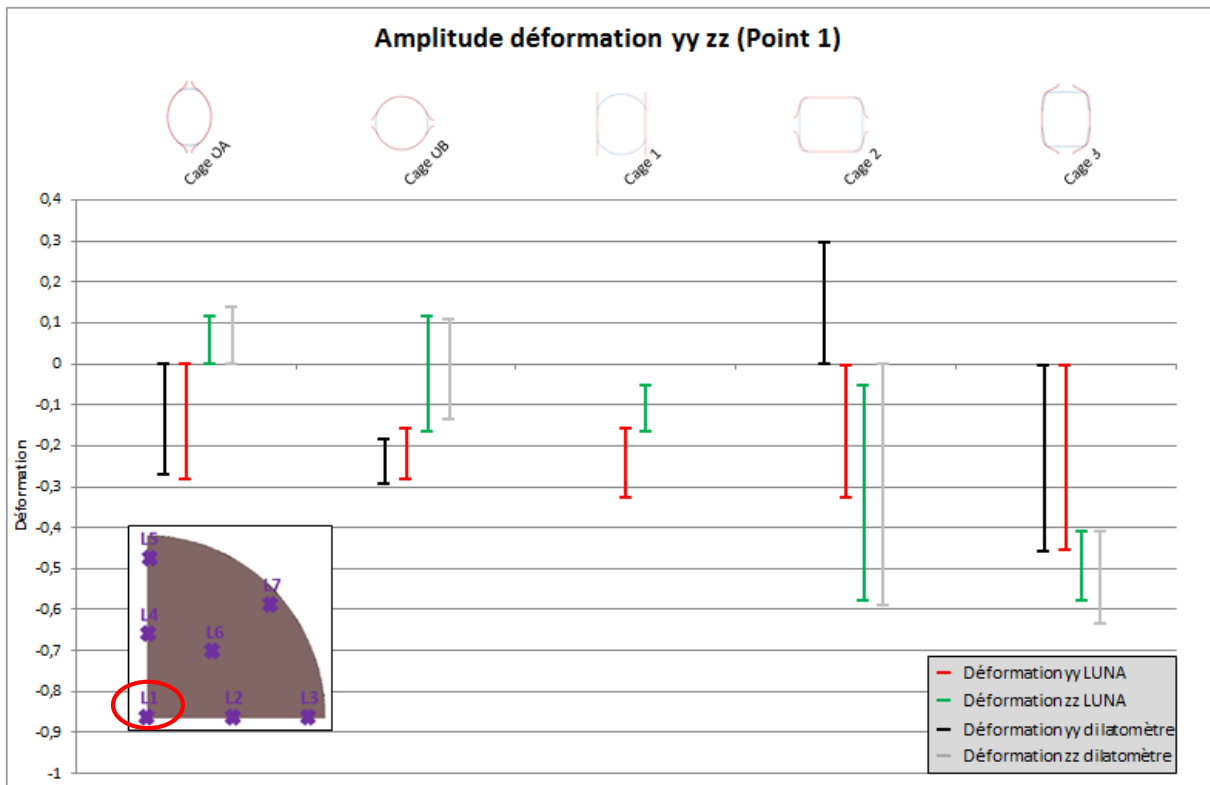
Amplitude déformation yy zz (Point 1)

Cage 0A
Cage 0B
Cage 1
Cage 2
Cage 3

0,4
0,3
0,2
0,1
0
-0,1
-0,2
-0,3
-0,4
-0,5
-0,6
-0,7
-0,8
-0,9
-1

Déformation

L5
L7
L4
L6
L1
L2
L3

Déformation yy LUNA
Déformation zz LUNA
Déformation yy dilatomètre
Déformation zz dilatomètre